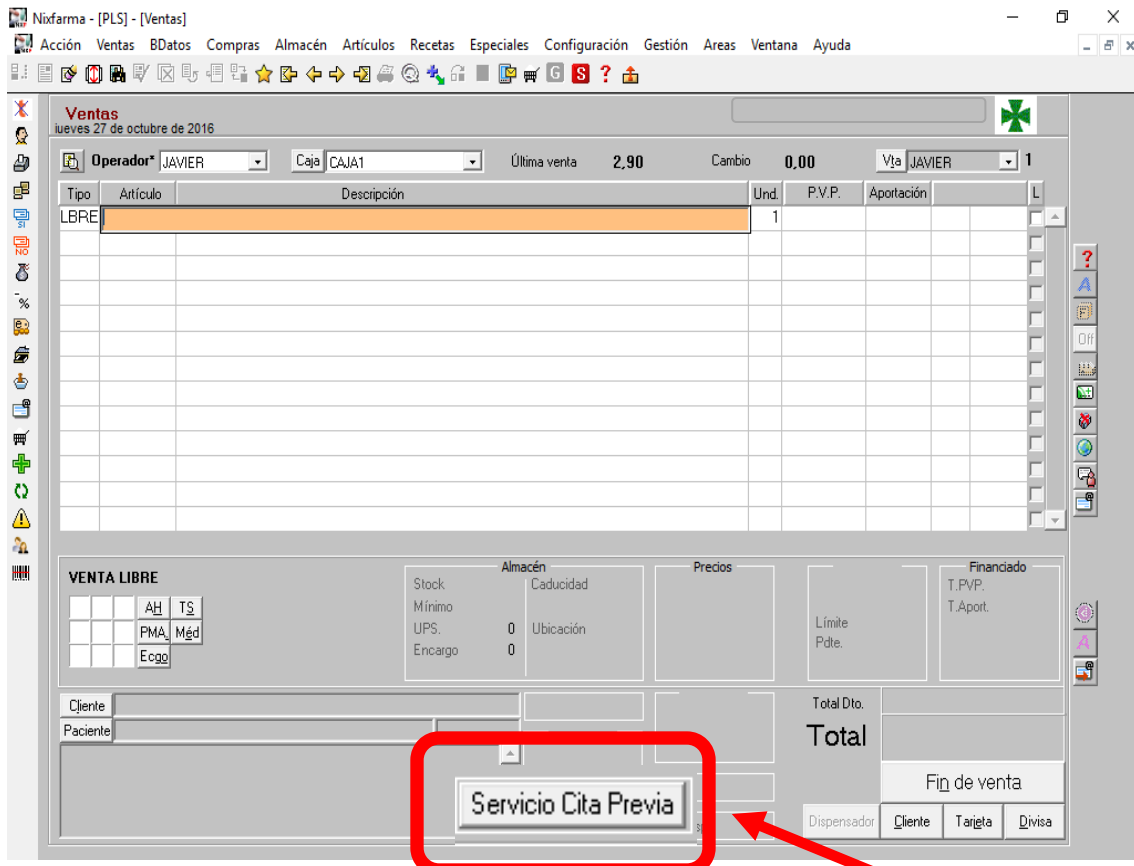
Nixfarma - [PLS] - [Ventas]

Acción Ventas BDatos Compras Almacén Artículos Recetas Especiales Configuración Gestión Areas Ventana Ayuda

Ventas
jueves 27 de octubre de 2016

Operador* JAVIER
Caja CAJA1
Última venta 2,90
Cambio 0,00
Vta JAVIER 1

| Tipo | Artículo | Descripción | Und. | P.V.P. | Aportación | | | L |
|---|---|---|---|---|---|---|---|---|
| LBRE | | | 1 | | | | | |

VENTA LIBRE
AH TS
PMA Méd
Ecgo

Almacén
Stock
Mínimo
UPS. 0
Encargo 0
Caducidad
Ubicación

Precios

Límite
Pdte.

Financiado
T.PVP.
T.Aport.

Cliente
Paciente

Total Dto.
Total

Fin de venta

Servicio Cita Previa

Dispensador Cliente Tarjeta Divisa